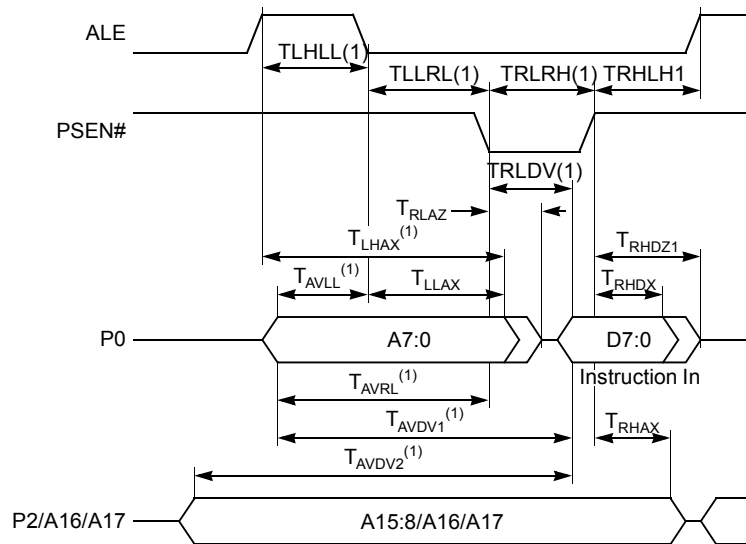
ALE

TLHLL(1)

TLLRL(1)

TRLRH(1)

TRHLH1

PSEN#

TRLDV(1)

$T_{RLAZ}$

$T_{LHAX}^{(1)}$

$T_{RHDZ1}$

$T_{AVLL}^{(1)}$

$T_{LLAX}$

$T_{RHDX}$

P0

A7:0

D7:0

Instruction In

$T_{AVRL}^{(1)}$

$T_{AVDV1}^{(1)}$

$T_{RHAX}$

$T_{AVDV2}^{(1)}$

P2/A16/A17

A15:8/A16/A17